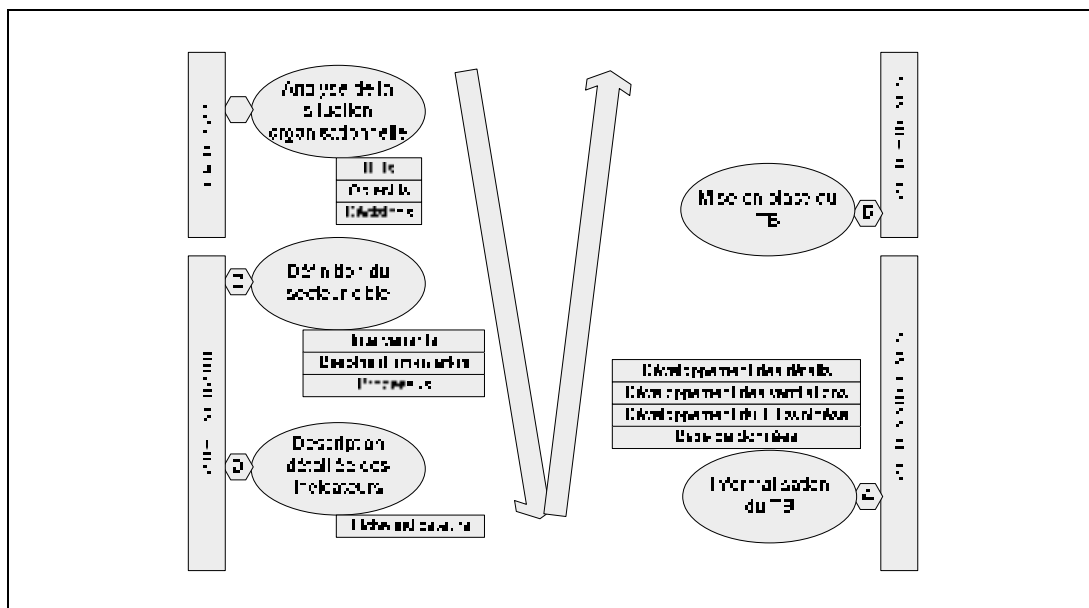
Analyse de la situation organisationnelle

Buts
Objectifs
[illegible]

Définition du secteur cible

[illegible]
Besoins d'information
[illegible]

Description détaillée des indicateurs

Fiche indicateurs

Mise en place du TB

Développement des détails
Développement des variations
Développement de l'interface
Base de données

Informatisation du TB